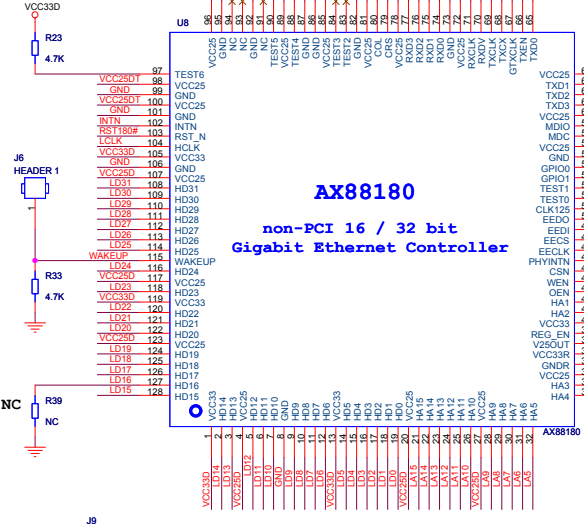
VCC33D

R23
4.7K

J6
HEADER 1

R33
4.7K

NC
R39
NC

J9

U8

96 95 94 93 92 91 90 89 88 87 86 85 84 83 82 81 80 79 78 77 76 75 74 73 72 71 70 69 68 67 66 65

VCC25 GND NC NC GND NC TEST5 TEST4 VCC25 GND GND VCC25 TEST3 TEST2 GND CRS COL VCC25 RXD3 RXD2 RXD1 RXD0 GND RXDV RXCLK TXCLK GTXCLK TXC TXEN TXD0

97 TEST6
VCC25D 98 VCC25
GND 99 GND
VCC25D 100 VCC25
GND 101 GND
INTN 102 INTN
RST180# 103 RST_N
LCLK 104 HCLK
VCC33D 105 VCC33
GND 106 GND
VCC25D 107 VCC25
LD31 108 HD31
LD30 109 HD30
LD29 110 HD29
LD28 111 HD28
LD27 112 HD27
LD26 113 HD26
LD25 114 HD25
WAKEUP 115 WAKEUP
LD24 116 HD24
VCC25D 117 VCC25
LD23 118 HD23
VCC33D 119 VCC33
LD22 120 HD22
LD21 121 HD21
LD20 122 HD20
VCC25D 123 VCC25
LD19 124 HD19
LD18 125 HD18
LD17 126 HD17
LD16 127 HD16
LD15 128 HD15

AX88180

non-PCI 16 / 32 bit
Gigabit Ethernet Controller

VCC25
TXD1
TXD2
TXD3
VCC25
MDIO
MDC
VCC25
GND
GPIO0
GPIO1
TEST1
TEST0
CLK25
EEDO
EEDI
EECS
EECLK
PHYINTN
CSN
WEN
OEN
HA1
HA2
VCC33
REG_EN
V25OUT
VCC33R
GNDR
VCC25
HA3
HA4

VCC33 HD14 HD13 VCC25 HD12 HD11 HD10 HD9 GND HD8 HD7 HD6 VCC33 HD5 HD4 HD3 HD2 HD1 HD0 VCC25 HA15 HA14 HA13 HA12 VCC25 HA11 HA10 HA9 HA8 HA7 HA6 HA5

1 2 3 4 5 6 7 8 9 10 11 12 13 14 15 16 17 18 19 20 21 22 23 24 25 26 27 28 29 30 31 32

AX88180

VCC33D LD14 LD13 VCC25D LD12 LD11 LD10 LD9 GND LD8 LD7 LD6 VCC33D LD5 LD4 LD3 LD2 LD1 LD0 VCC25D LA15 LA14 LA13 LA12 VCC25D LA11 LA10 LA9 LA8 LA7 LA6 LA5